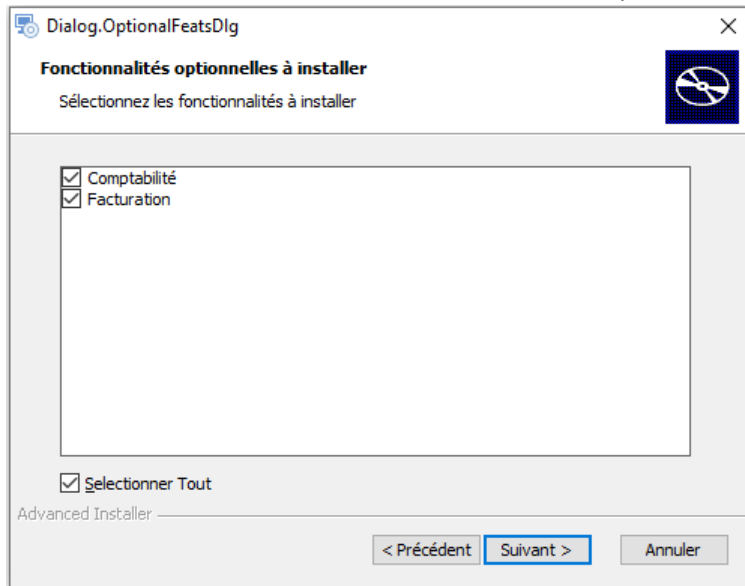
Dialog.OptionalFeatsDlg

×

Fonctionnalités optionnelles à installer

Sélectionnez les fonctionnalités à installer

Comptabilité
Facturation

Selectionner Tout

Advanced Installer

< Précédent

Suivant >

Annuler